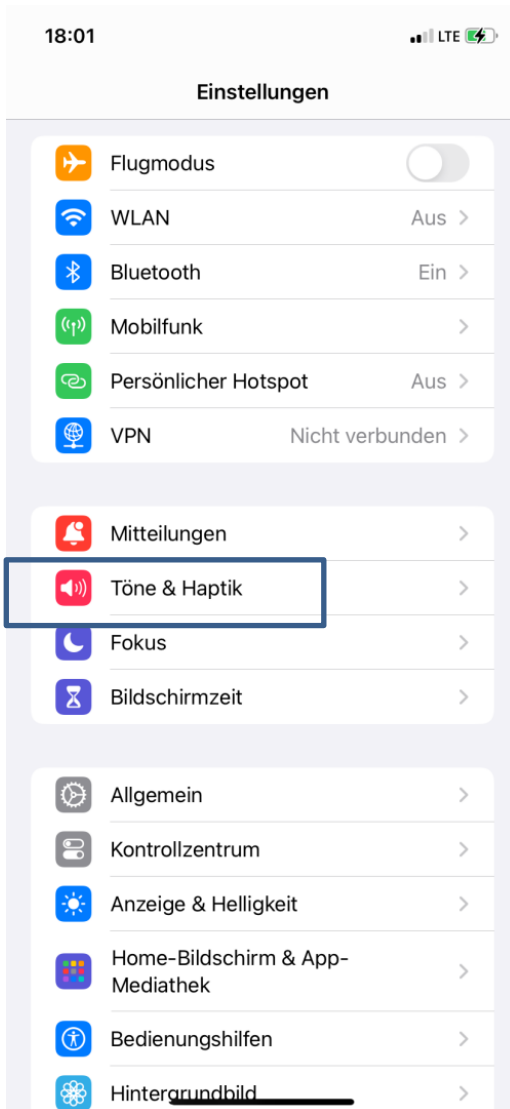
18:01

LTE

Einstellungen

Flugmodus

WLAN Aus >

Bluetooth Ein >

Mobilfunk >

Persönlicher Hotspot Aus >

VPN Nicht verbunden >

Mitteilungen >

Töne & Haptik >

Fokus >

Bildschirmzeit >

Allgemein >

Kontrollzentrum >

Anzeige & Helligkeit >

Home-Bildschirm & App-Mediathek >

Bedienungshilfen >

Hintergrundbild >